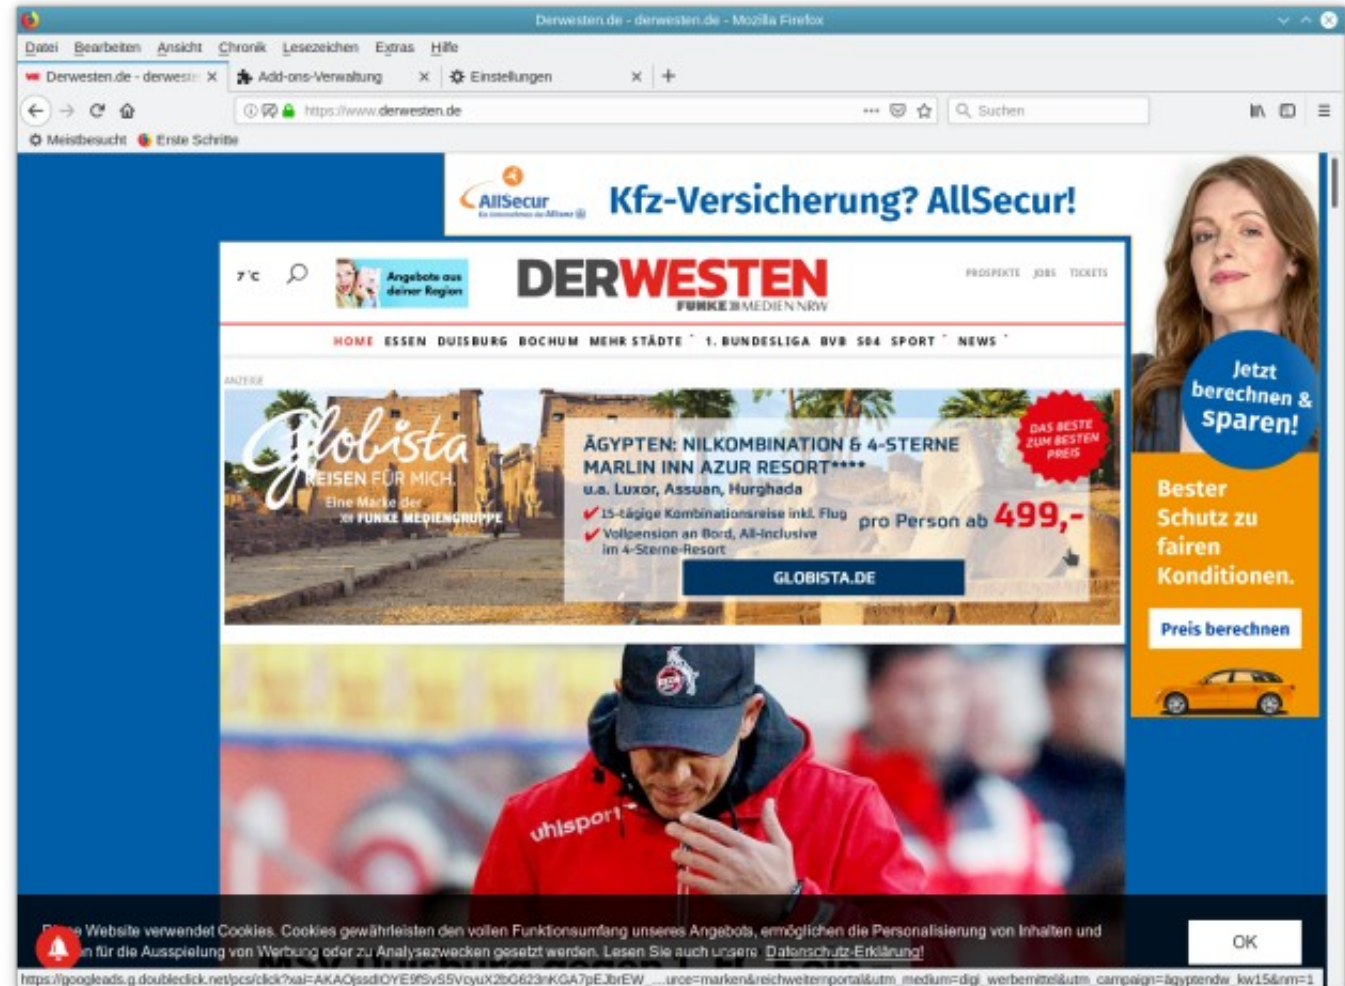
Derwesten.de - derwesten.de - Mozilla Firefox

Datei Bearbeiten Ansicht Chronik Lesezeichen Extras Hilfe

Derwesten.de - derweste × Add-ons-Verwaltung × Einstellungen × +

https://www.derwesten.de

Suchen

Meistbesucht Erste Schritte

AllSecur Ein Unternehmen der Allianz

Kfz-Versicherung? AllSecur!

7°C

Angebote aus deiner Region

DERWESTEN
FUNKE MEDIEN NRW

PROSPEKTE JOBS TICKETS

HOME ESSEN DUISBURG BOCHUM MEHR STÄDTE 1. BUNDESLIGA BVB S04 SPORT NEWS

ANZEIGE

Globista
REISEN FÜR MICH.
Eine Marke der FUNKE MEDIENGRUPPE

DAS BESTE ZUM BESTEN PREIS

ÄGYPTEN: NILKOMBINATION & 4-STERNE MARLIN INN AZUR RESORT****
u.a. Luxor, Assuan, Hurghada
15-tägige Kombinationsreise inkl. Flug
Vollpension an Bord, All-Inclusive im 4-Sterne-Resort

pro Person ab 499,-

GLOBISTA.DE

Jetzt berechnen & sparen!

Bester Schutz zu fairen Konditionen.

Preis berechnen

uhlsport

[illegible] Website verwendet Cookies. Cookies gewährleisten den vollen Funktionsumfang unseres Angebots, ermöglichen die Personalisierung von Inhalten und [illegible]n für die Ausspielung von Werbung oder zu Analysezwecken gesetzt werden. Lesen Sie auch unsere Datenschutz-Erklärung!

OK

https://googleads.g.doubleclick.net/pcs/click?xai=AKAOjssdIOYE9fSvS5VcyuX2bG623nKGA7pEJbrEW_...urce=marken&reichweitenportal&utm_medium=digi_werbemittel&utm_campaign=agyptendw_kw15&nm=1